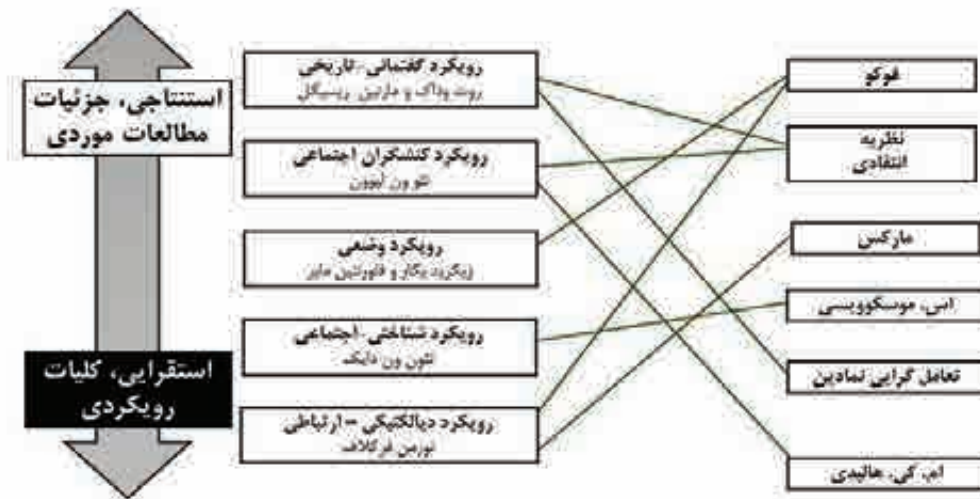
استنتاجی، جزئیات مطالعات موردی

استقرایی، کلیات رویکردی

رویکرد گفتمانی - تاریخی
روث وداک و مارتین ریسیگل

رویکرد کنشگران اجتماعی
تئو ون لیوون

رویکرد وضعی
زیگرید یگار و فلورنتین مایر

رویکرد شناختی - اجتماعی
تئون ون دایک

رویکرد دیالکتیکی - ارتباطی
نورمن فرکلاف

فوکو

نظریه انتقادی

مارکس

اس. موسکوویسی

تعامل گرایی نمادین

ام. کی. هالیدی